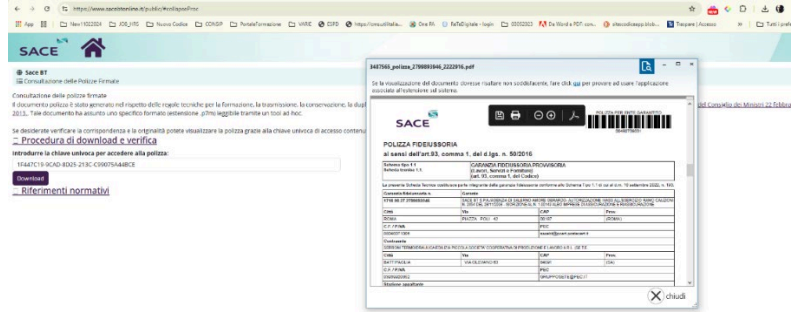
https://www.sacebtonline.it/public/#collapsePoc

App | New 1002024 | JOB_HRS | Nuovo Codice | CONSIP | PortaleFormazione | VARIE | CSPD | https://consultitalia... | One RN | ReTeDigitale - login | 03102023 | Da Word a PDF con... | sitecodiceapp.blob... | Trasparenza | Accesso | Tutti i preferiti

SACE

Sace BT
Consultazione delle Polizze Firmate

Consultazione delle polizze firmate
Il documento polizza è stato generato nel rispetto delle regole tecniche per la formazione, la trasmissione, la conservazione, la dupl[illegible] del Consiglio dei Ministri 22 febbra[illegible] 2013. Tale documento ha assunto uno specifico formato (estensione .p7m) leggibile tramite un tool ad hoc.

Se desiderate verificare la corrispondenza e la originalità potete visualizzare la polizza grazie alla chiave univoca di accesso contenu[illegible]

Procedura di download e verifica

Introdurre la chiave univoca per accedere alla polizza:
1F447C19-9CAD-8D25-213C-C09075A4i8CE

Download

Riferimenti normativi

3487568_polizza_2798893946_2222016.pdf

Se la visualizzazione del documento dovesse risultare non soddisfacente, fare click qui per provare ad usare l'applicazione associata all'estensione sul sistema.

SACE

POLIZZA FIDEIUSSORIA
ai sensi dell'art.93, comma 1, del d.lgs. n. 50/2016

Schema tipo 1.1
Scheda tecnica 1.1

GARANZIA FIDEIUSSORIA PROVVISORIA
(Lavori, Servizi e Forniture)
(art. 93, comma 1, del Codice)

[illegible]

| Garante Fideiussore n. | Garante |
|---|---|
| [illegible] | SACE BT S.p.A. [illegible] |
| Città | Via | CAP | Prov. |
| ROMA | PIAZZA POLI 42 | 00187 | (ROMA) |
| C.F./P.IVA | | PEC | |
| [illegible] | | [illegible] | |

Contraente
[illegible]

| Città | Via | CAP | Prov. |
|---|---|---|---|
| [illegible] | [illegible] | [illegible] | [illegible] |
| C.F./P.IVA | | PEC | |
| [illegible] | | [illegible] | |

Stazione appaltante

chiudi